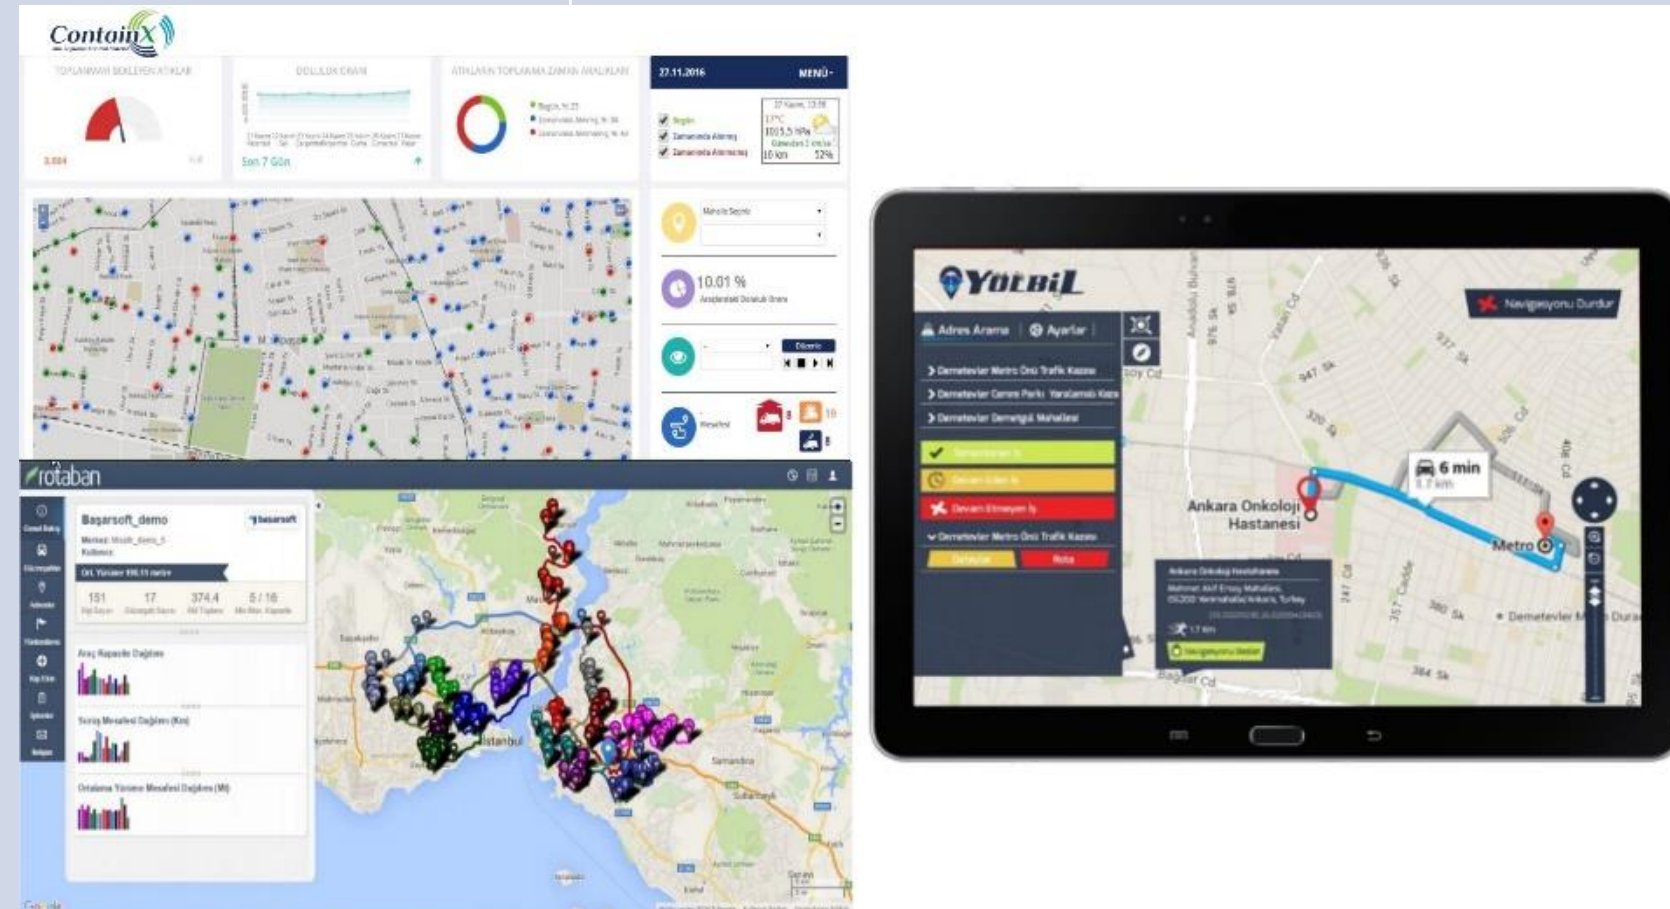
ContainX

TOPLANMAYI BEKLEYEN ATIKLAR

DOLULUK ORANI

ATIKLARIN TOPLANMA ZAMAN ARALIKLARI

27.11.2016

MENÜ

Son 7 Gün

10.01 %

rotaban

Başarsoft_demo

başarsoft

151 17 374.4 5 / 16

Araç Kapasite Dağılımı

Sefer Mesafesi Dağılımı (Km)

Ortalama Yürüme Mesafesi Dağılımı (M)

İstanbul

Google

YOLBİL

Adres Arama

Ayarlar

Navigasyonu Durdur

Demetevler Metro Önü Trafik Kazası

Demetevler Cemre Parkı Yaralamalı Kaza

Demetevler Demergül Mahallesi

Devam Edemeyen İş

Demetevler Metro Önü Trafik Kazası

Rota

Ankara Onkoloji Hastanesi

6 min

Metro

Demetevler

Anadolu Bulvarı

Bağlar Cd

Navigasyonu Başlat